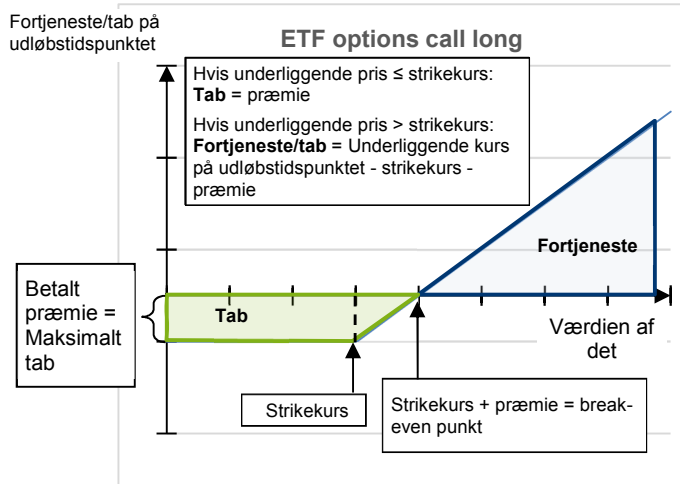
Fortjeneste/tab på udløbstidspunktet

ETF options call long

Hvis underliggende pris ≤ strikekurs:
**Tab** = præmie

Hvis underliggende pris > strikekurs:
**Fortjeneste/tab** = Underliggende kurs på udløbstidspunktet - strikekurs - præmie

Fortjeneste

Betalt præmie = Maksimalt tab

Tab

Værdien af det

Strikekurs

Strikekurs + præmie = break-even punkt